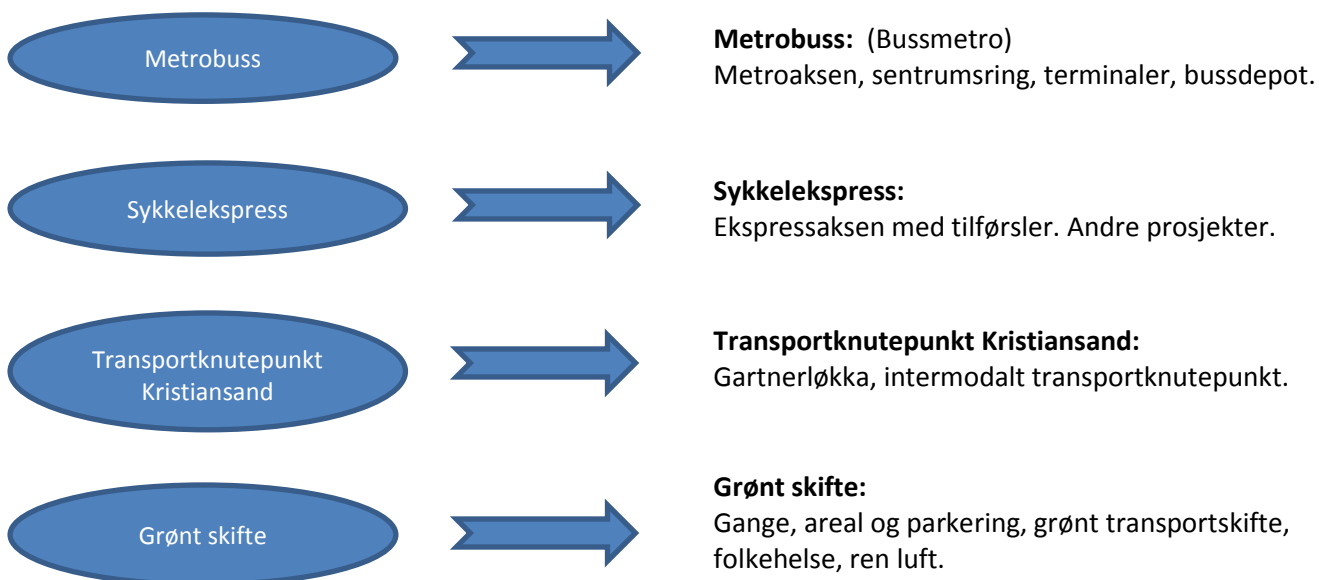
Metrobuss

**Metrobuss:** (Bussmetro)
Metroaksen, sentrumsring, terminaler, bussdepot.

Sykkelekspress

**Sykkelekspress:**
Ekspressaksen med tilførsler. Andre prosjekter.

Transportknutepunkt Kristiansand

**Transportknutepunkt Kristiansand:**
Gartnerløkka, intermodalt transportknutepunkt.

Grønt skifte

**Grønt skifte:**
Gange, areal og parkering, grønt transportskifte, folkehelse, ren luft.